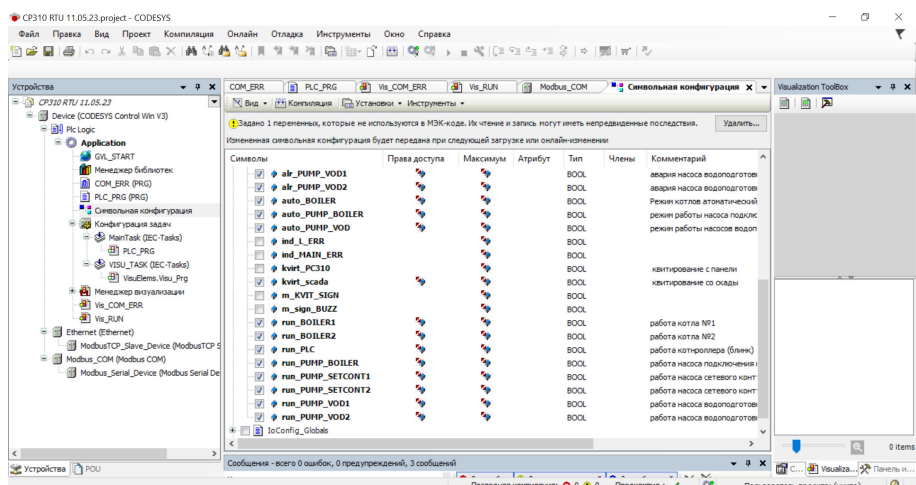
CP310 RTU 11.05.23.project - CODESYS

Файл Правка Вид Проект Компиляция Онлайн Отладка Инструменты Окно Справка

Устройства

CP310 RTU 11.05.23
Device (CODESYS Control Win V3)
Plc Logic
Application
GVL_START
Менеджер библиотек
COM_ERR (PRG)
PLC_PRG (PRG)
Символьная конфигурация
Конфигурация задач
MainTask (IEC-Tasks)
PLC_PRG
VISU_TASK (IEC-Tasks)
VisuElems.Visu_Prg
Менеджер визуализации
Vis_COM_ERR
Vis_RUN
Ethernet (Ethernet)
ModbusTCP_Slave_Device (ModbusTCP S
Modbus_COM (Modbus COM)
Modbus_Serial_Device (Modbus Serial De

Устройства POU

COM_ERR | PLC_PRG | Vis_COM_ERR | Vis_RUN | Modbus_COM | Символьная конфигурация

Вид Компиляция Установки Инструменты

Задано 1 переменных, которые не используются в МЭК-коде. Их чтение и запись могут иметь непредвиденные последствия. Удалить...
Измененная символьная конфигурация будет передана при следующей загрузке или онлайн-изменении

| Символы | Права доступа | Максимум | Атрибут | Тип | Члены | Комментарий |
|---|---|---|---|---|---|---|
| alr_PUMP_VOD1 | | | | BOOL | | авария насоса водоподготов |
| alr_PUMP_VOD2 | | | | BOOL | | авария насоса водоподготов |
| auto_BOILER | | | | BOOL | | Режим котлов атоматический |
| auto_PUMP_BOILER | | | | BOOL | | режим работы насоса подклю |
| auto_PUMP_VOD | | | | BOOL | | режим работы насосов водоп |
| ind_L_ERR | | | | BOOL | | |
| ind_MAIN_ERR | | | | BOOL | | |
| kvirt_PC310 | | | | BOOL | | квитирование с панели |
| kvirt_scada | | | | BOOL | | квитирование со скады |
| m_KVIT_SIGN | | | | BOOL | | |
| m_sign_BUZZ | | | | BOOL | | |
| run_BOILER1 | | | | BOOL | | работа котла №1 |
| run_BOILER2 | | | | BOOL | | работа котла №2 |
| run_PLC | | | | BOOL | | работа котнроллера (блинк) |
| run_PUMP_BOILER | | | | BOOL | | работа насоса подключения |
| run_PUMP_SETCONT1 | | | | BOOL | | работа насоса сетевого конт |
| run_PUMP_SETCONT2 | | | | BOOL | | работа насоса сетевого конт |
| run_PUMP_VOD1 | | | | BOOL | | работа насоса водоподготов |
| run_PUMP_VOD2 | | | | BOOL | | работа насоса водоподготов |
| IoConfig_Globals | | | | | | |

Сообщения - всего 0 ошибок, 0 предупреждений, 3 сообщений

Visualization ToolBox

0 items

C... Visualiza... Панель и...